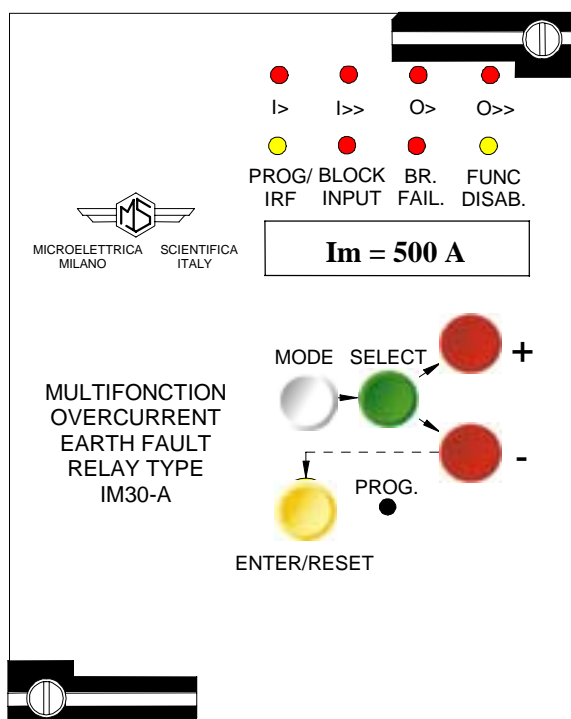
I>
I>>
O>
O>>

PROG/ IRF
BLOCK INPUT
BR. FAIL.
FUNC DISAB.

MS

MICROELETTRICA MILANO
SCIENTIFICA ITALY

Im = 500 A

MODE
SELECT
+
-

MULTIFONCTION OVERCURRENT EARTH FAULT RELAY TYPE IM30-A

PROG.

ENTER/RESET